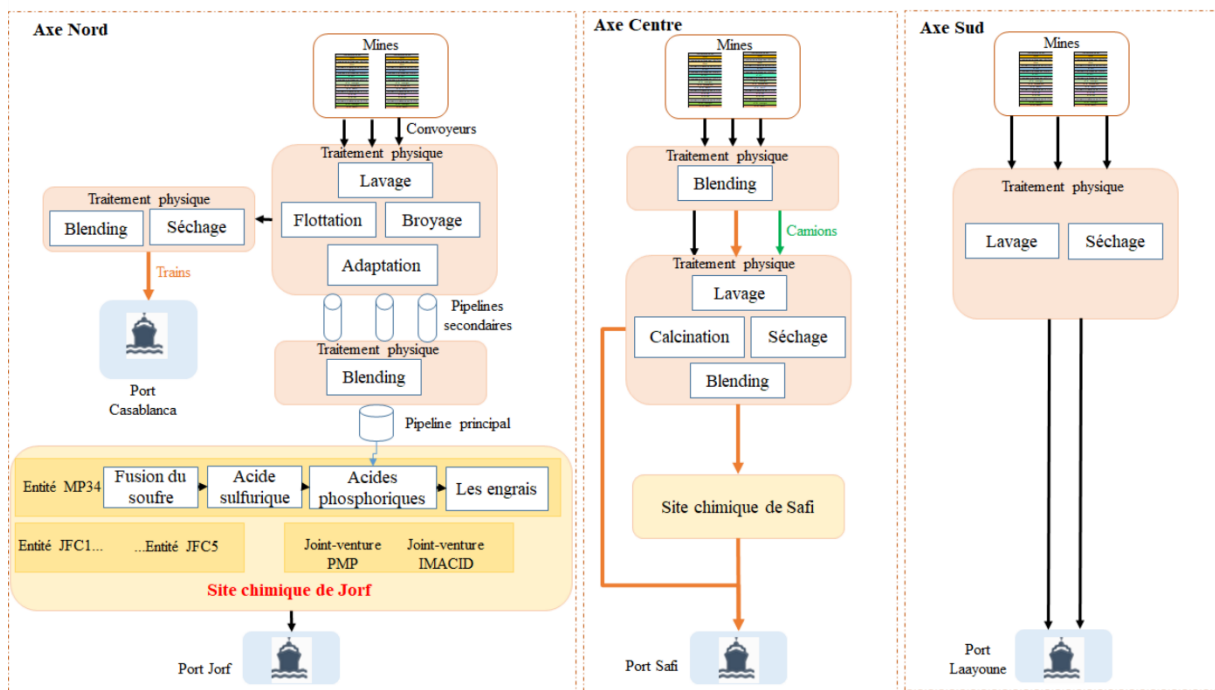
Axe Nord

Mines

Convoyeurs

Traitement physique

Lavage

Flottation

Broyage

Adaptation

Traitement physique

Blending

Séchage

Trains

Port Casablanca

Pipelines secondaires

Traitement physique

Blending

Pipeline principal

Entité MP34

Fusion du soufre

Acide sulfurique

Acides phosphoriques

Les engrais

Entité JFC1...

...Entité JFC5

Joint-venture PMP

Joint-venture IMACID

Site chimique de Jorf

Port Jorf

Axe Centre

Mines

Traitement physique

Blending

Camions

Traitement physique

Lavage

Calcination

Séchage

Blending

Site chimique de Safi

Port Safi

Axe Sud

Mines

Traitement physique

Lavage

Séchage

Port Laayoune